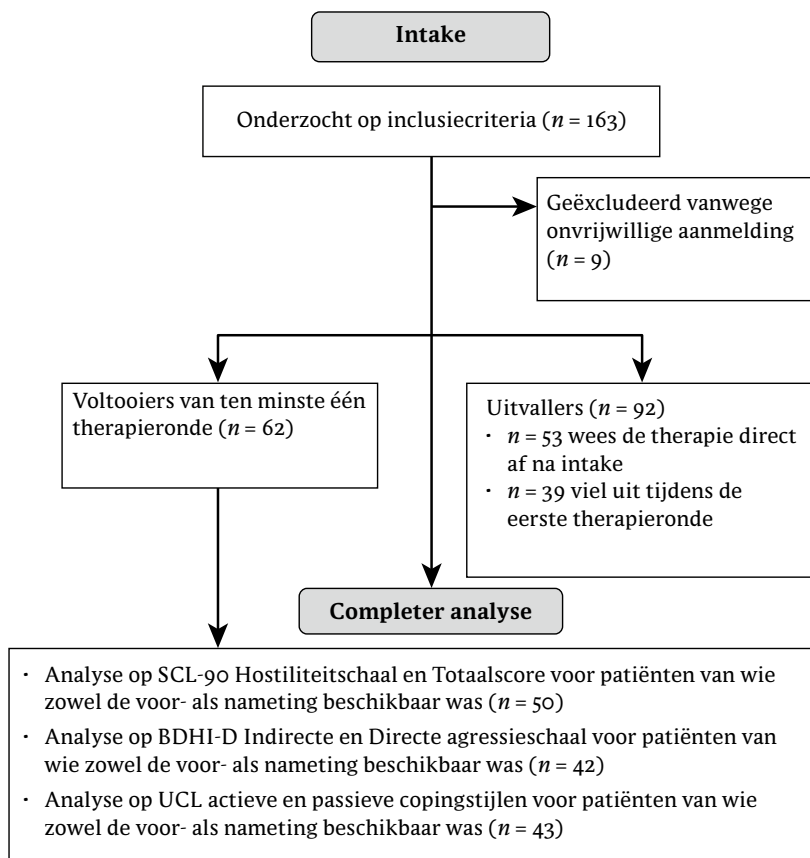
Intake

Onderzocht op inclusiecriteria ($n$ = 163)

Geëxcludeerd vanwege onvrijwillige aanmelding ($n$ = 9)

Voltooiers van ten minste één therapieronde ($n$ = 62)

Uitvallers ($n$ = 92)
- $n$ = 53 wees de therapie direct af na intake
- $n$ = 39 viel uit tijdens de eerste therapieronde

Completer analyse

- Analyse op SCL-90 Hostiliteitschaal en Totaalscore voor patiënten van wie zowel de voor- als nameting beschikbaar was ($n$ = 50)
- Analyse op BDHI-D Indirecte en Directe agressieschaal voor patiënten van wie zowel de voor- als nameting beschikbaar was ($n$ = 42)
- Analyse op UCL actieve en passieve copingstijlen voor patiënten van wie zowel de voor- als nameting beschikbaar was ($n$ = 43)